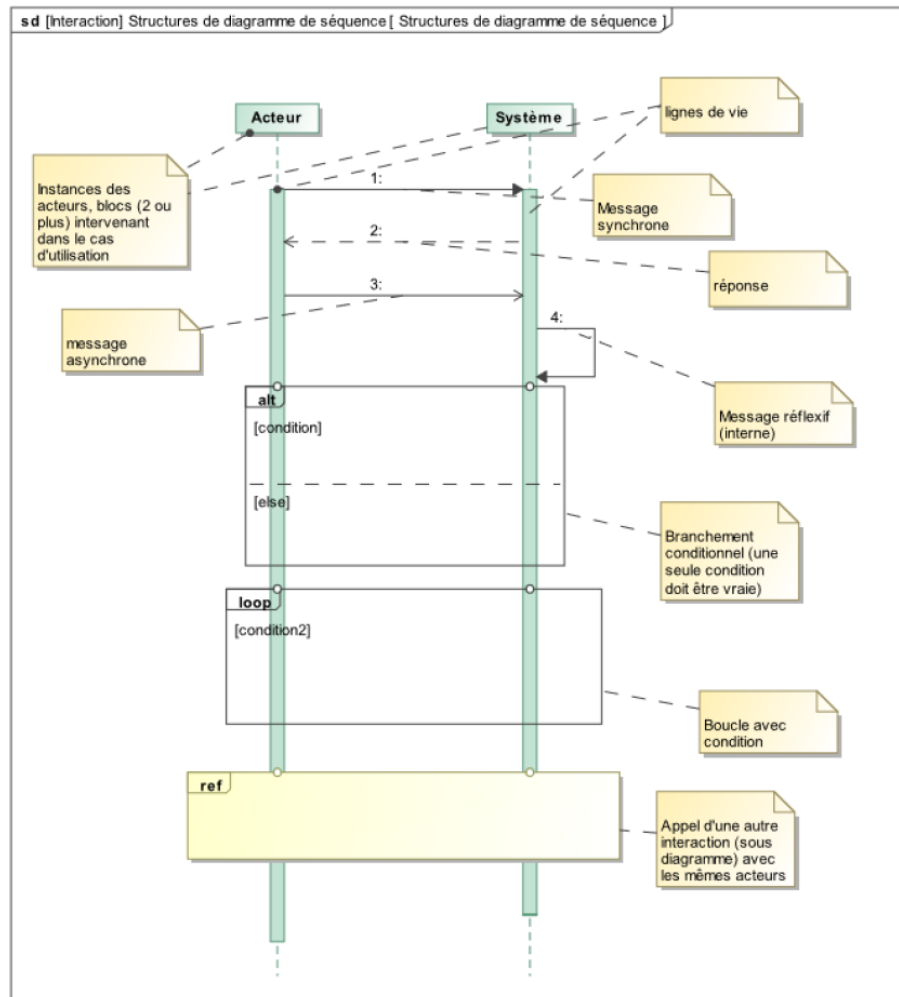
sd [Interaction] Structures de diagramme de séquence [ Structures de diagramme de séquence ]

Acteur

Système

lignes de vie

Instances des acteurs, blocs (2 ou plus) intervenant dans le cas d'utilisation

1:

Message synchrone

2:

réponse

3:

message asynchrone

4:

Message réflexif (interne)

alt

[condition]

[else]

Branchement conditionnel (une seule condition doit être vraie)

loop

[condition2]

Boucle avec condition

ref

Appel d'une autre interaction (sous diagramme) avec les mêmes acteurs